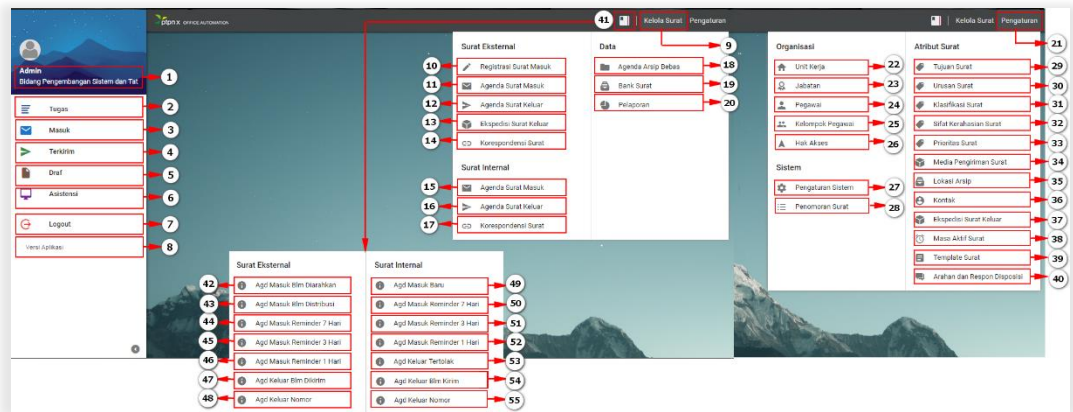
Admin
Bidang Pengembangan Sistem dan TI
1
Tugas 2
Masuk 3
Terkirim 4
Draf 5
Asistensi 6
Logout 7
Versi Aplikasi 8

pipn x OFFICE AUTOMATION
41 Kelola Surat Pengaturan 9

Surat Eksternal
10 Registrasi Surat Masuk
11 Agenda Surat Masuk
12 Agenda Surat Keluar
13 Ekspedisi Surat Keluar
14 Korespondensi Surat

Surat Internal
15 Agenda Surat Masuk
16 Agenda Surat Keluar
17 Korespondensi Surat

Data
Agenda Arsip Bebas 18
Bank Surat 19
Pelaporan 20

Kelola Surat Pengaturan 21

Organisasi
Unit Kerja 22
Jabatan 23
Pegawai 24
Kelompok Pegawai 25
Hak Akses 26

Sistem
Pengaturan Sistem 27
Penomoran Surat 28

Atribut Surat
Tujuan Surat 29
Urusan Surat 30
Klasifikasi Surat 31
Sifat Kerahasiaan Surat 32
Prioritas Surat 33
Media Pengiriman Surat 34
Lokasi Arsip 35
Kontak 36
Ekspedisi Surat Keluar 37
Masa Aktif Surat 38
Template Surat 39
Arahan dan Respon Disposisi 40

Surat Eksternal
42 Agd Masuk Blm Diarahkan
43 Agd Masuk Blm Distribusi
44 Agd Masuk Reminder 7 Hari
45 Agd Masuk Reminder 3 Hari
46 Agd Masuk Reminder 1 Hari
47 Agd Keluar Blm Dikirim
48 Agd Keluar Nomor

Surat Internal
Agd Masuk Baru 49
Agd Masuk Reminder 7 Hari 50
Agd Masuk Reminder 3 Hari 51
Agd Masuk Reminder 1 Hari 52
Agd Keluar Tertolak 53
Agd Keluar Blm Kirim 54
Agd Keluar Nomor 55